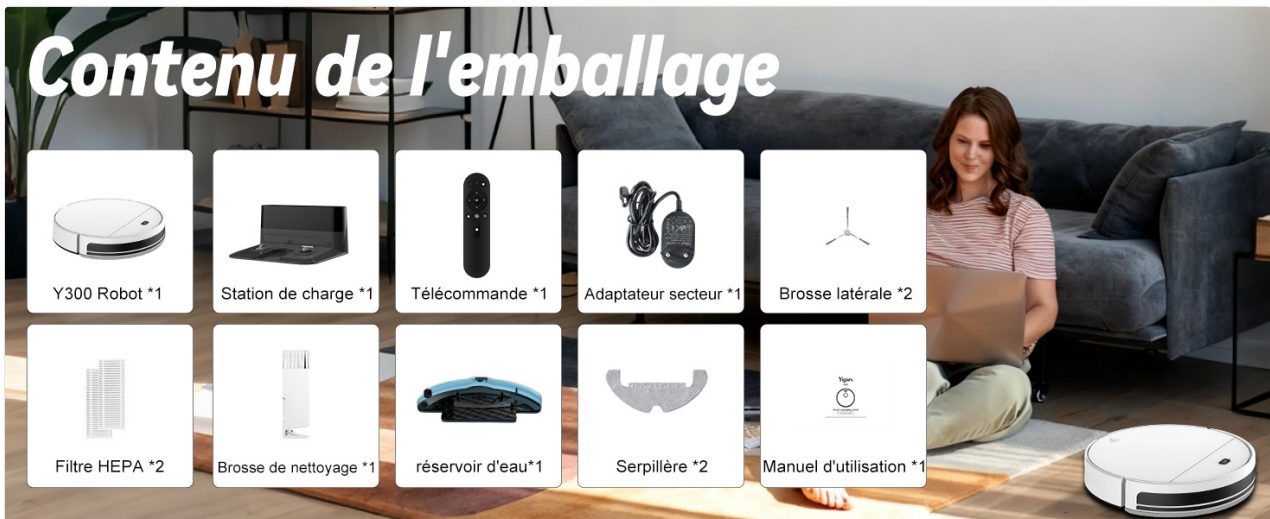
Contenu de l'emballage

Y300 Robot *1

Station de charge *1

Télécommande *1

Adaptateur secteur *1

Brosse latérale *2

Filtre HEPA *2

Brosse de nettoyage *1

réservoir d'eau*1

Serpillère *2

Yigan

Manuel d'utilisation *1